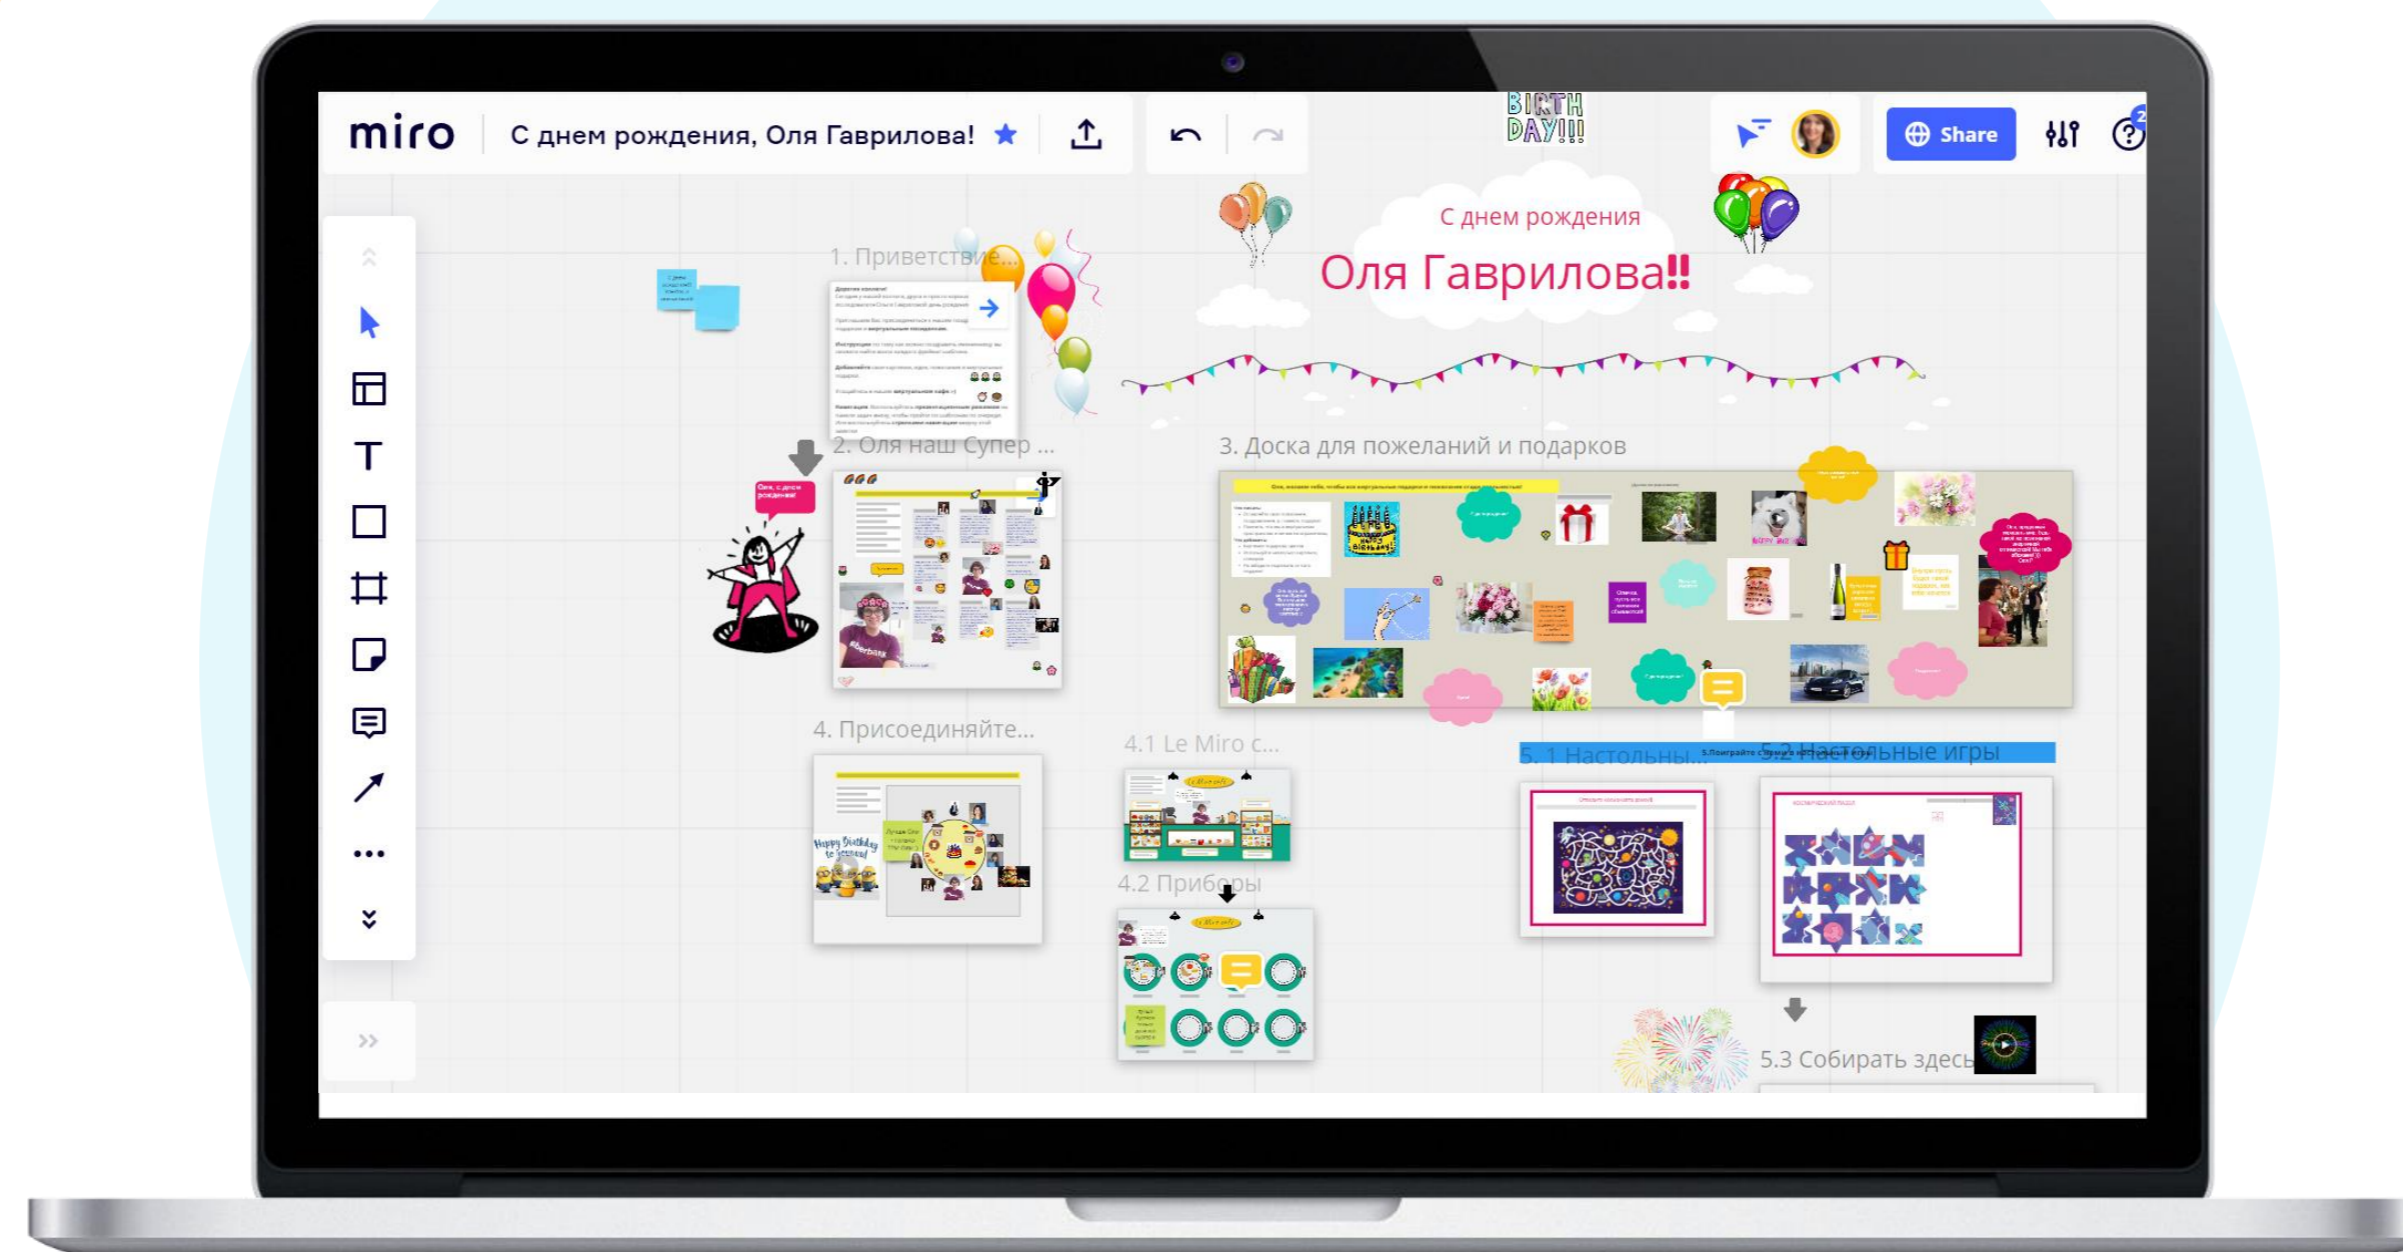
miro | С днем рождения, Оля Гаврилова!

BIRTH DAY!!!

Share

С днем рождения
Оля Гаврилова!!

1. Приветствие...

2. Оля наш Супер ...

3. Доска для пожеланий и подарков

4. Присоединяйте...

4.1 Le Miro c...

4.2 Приборы

5. 1 Настольны...

5.2 Настольные игры

5.3 Собирать здесь

Happy Birthday to you!

»